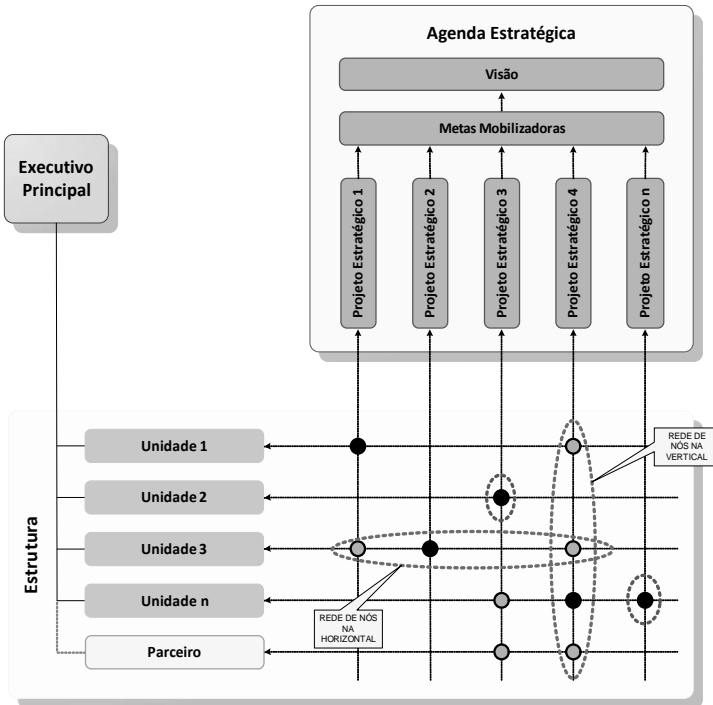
Agenda Estratégica

Visão

Metas Mobilizadoras

Projeto Estratégico 1

Projeto Estratégico 2

Projeto Estratégico 3

Projeto Estratégico 4

Projeto Estratégico n

Executivo Principal

Estrutura

Unidade 1

Unidade 2

Unidade 3

Unidade n

Parceiro

REDE DE NÓS NA VERTICAL

REDE DE NÓS NA HORIZONTAL